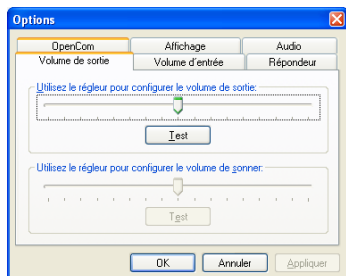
Options

OpenCom
Affichage
Audio
Volume de sortie
Volume d'entrée
Répondeur

Utilisez le régleur pour configurer le volume de sortie:

Test

Utilisez le régleur pour configurer le volume de sonner:

Test

OK
Annuler
Appliquer